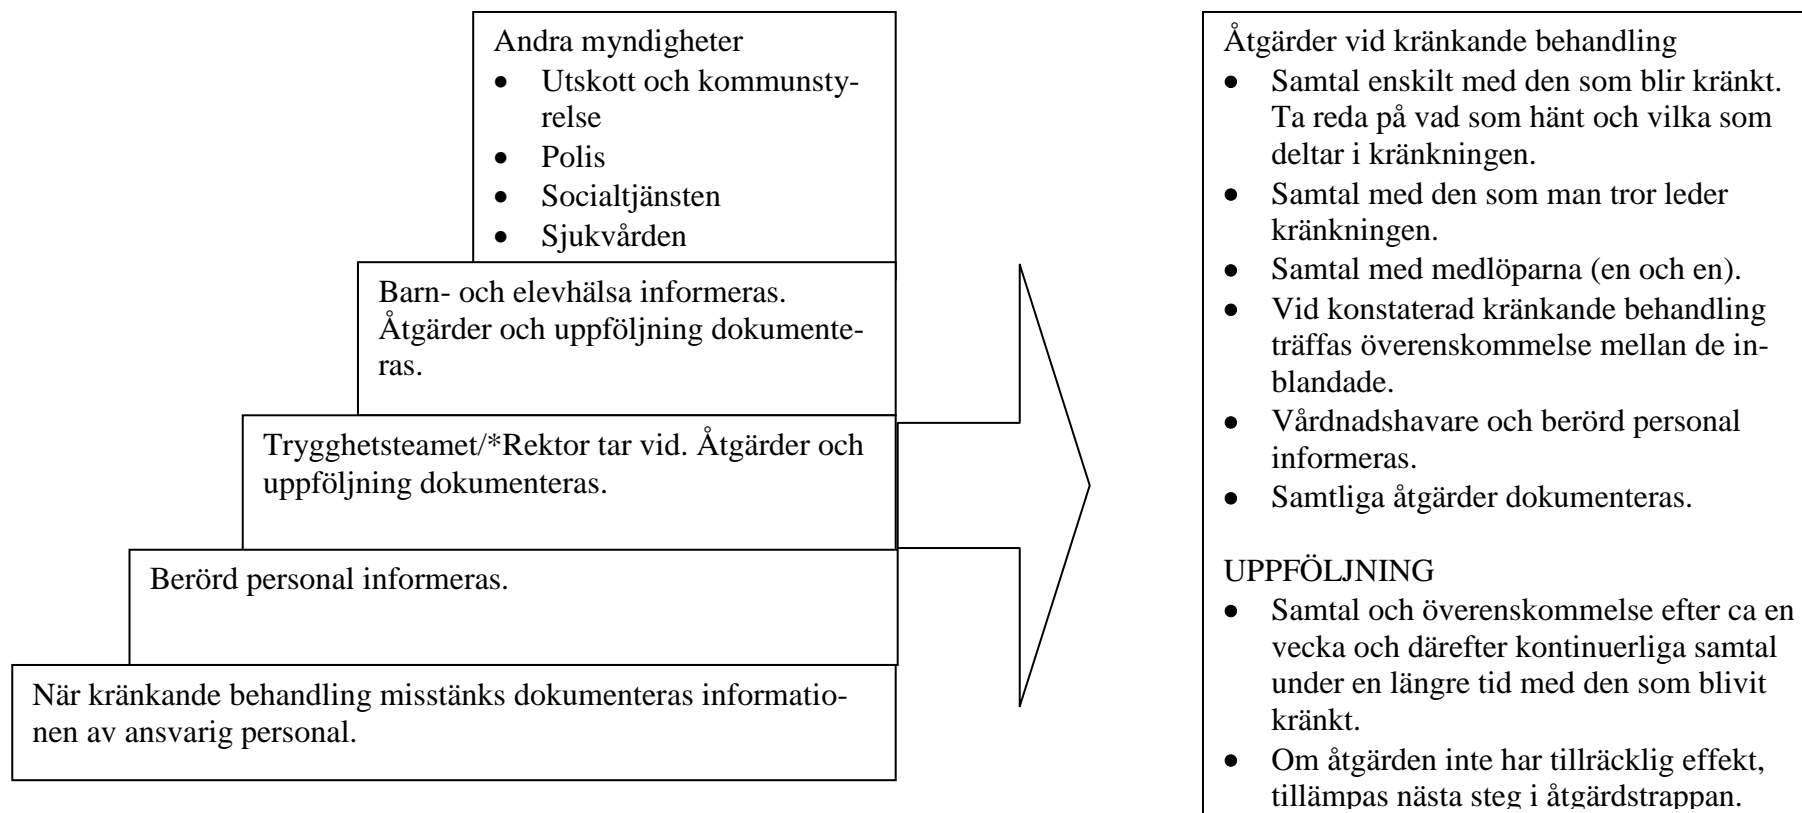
Andra myndigheter
- Utskott och kommunstyrelse
- Polis
- Socialtjänsten
- Sjukvården

Barn- och elevhälsa informeras. Åtgärder och uppföljning dokumenteras.

Trygghetsteamet/*Rektor tar vid. Åtgärder och uppföljning dokumenteras.

Berörd personal informeras.

När kränkande behandling misstänks dokumenteras informationen av ansvarig personal.

Åtgärder vid kränkande behandling
- Samtal enskilt med den som blir kränkt. Ta reda på vad som hänt och vilka som deltar i kränkningen.
- Samtal med den som man tror leder kränkningen.
- Samtal med medlöparna (en och en).
- Vid konstaterad kränkande behandling träffas överenskommelse mellan de inblandade.
- Vårdnadshavare och berörd personal informeras.
- Samtliga åtgärder dokumenteras.

UPPFÖLJNING
- Samtal och överenskommelse efter ca en vecka och därefter kontinuerliga samtal under en längre tid med den som blivit kränkt.
- Om åtgärden inte har tillräcklig effekt, tillämpas nästa steg i åtgärdstrappan.